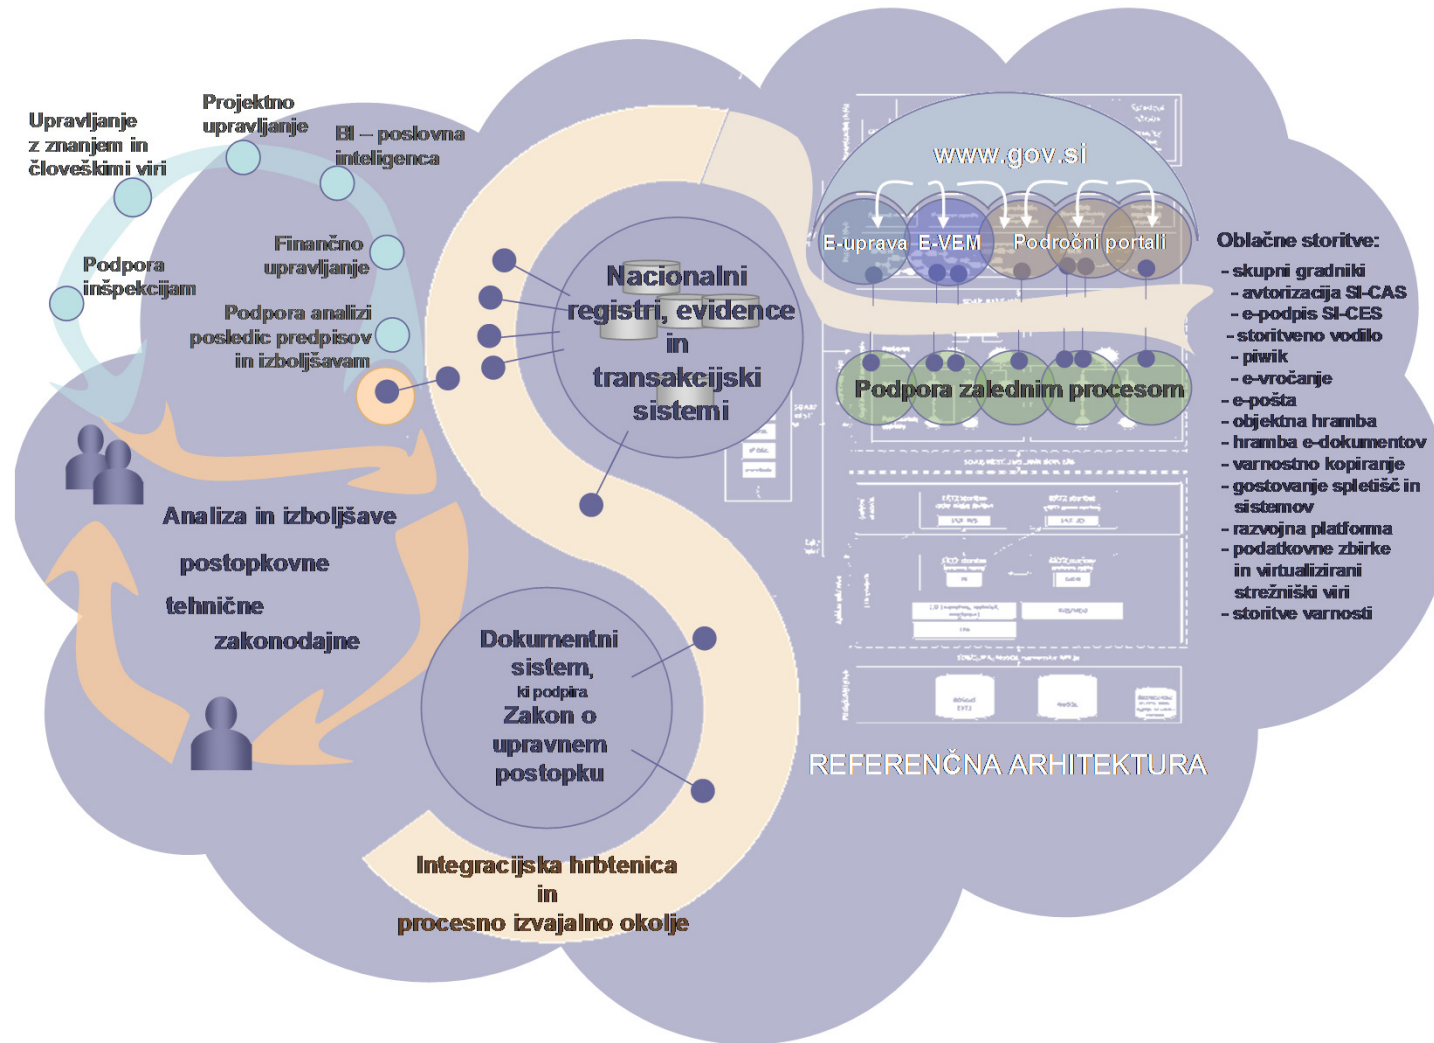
Upravljanje z znanjem in človeškimi viri

Projektno upravljanje

BI – poslovna inteligenca

Finančno upravljanje

Podpora inšpekcijam

Podpora analizi posledic predpisov in izboljšavam

Nacionalni registri, evidence in transakcijski sistemi

www.gov.si

E-uprava E-VEM Področni portali

Podpora zalednim procesom

Oblačne storitve:
- skupni gradniki
- avtorizacija SI-CAS
- e-podpis SI-CES
- storitveno vodilo
- piwik
- e-vročanje
- e-pošta
- objektna hramba
- hramba e-dokumentov
- varnostno kopiranje
- gostovanje spletišč in sistemov
- razvojna platforma
- podatkovne zbirke in virtualizirani strežniški viri
- storitve varnosti

Analiza in izboljšave

postopkovne

tehnične

zakonodajne

Dokumentni sistem, ki podpira Zakon o upravnem postopku

REFERENČNA ARHITEKTURA

Integracijska hrbtenica in procesno izvajalno okolje